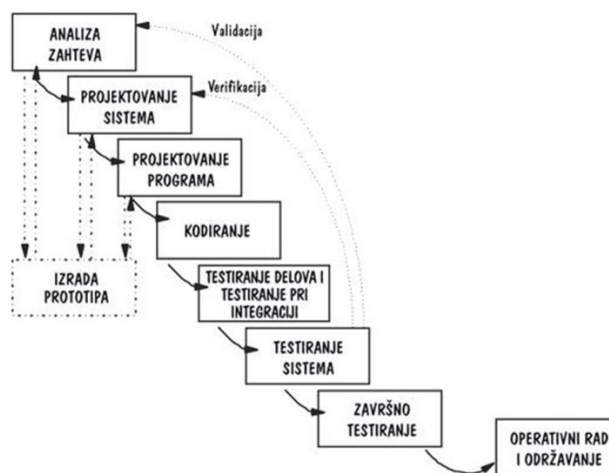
ANALIZA ZAHTEVA

Validacija

PROJEKTOVANJE SISTEMA

Verifikacija

PROJEKTOVANJE PROGRAMA

KODIRANJE

IZRADA PROTOTIPA

TESTIRANJE DELOVA I TESTIRANJE PRI INTEGRACIJI

TESTIRANJE SISTEMA

ZAVRŠNO TESTIRANJE

OPERATIVNI RAD I ODRŽAVANJE